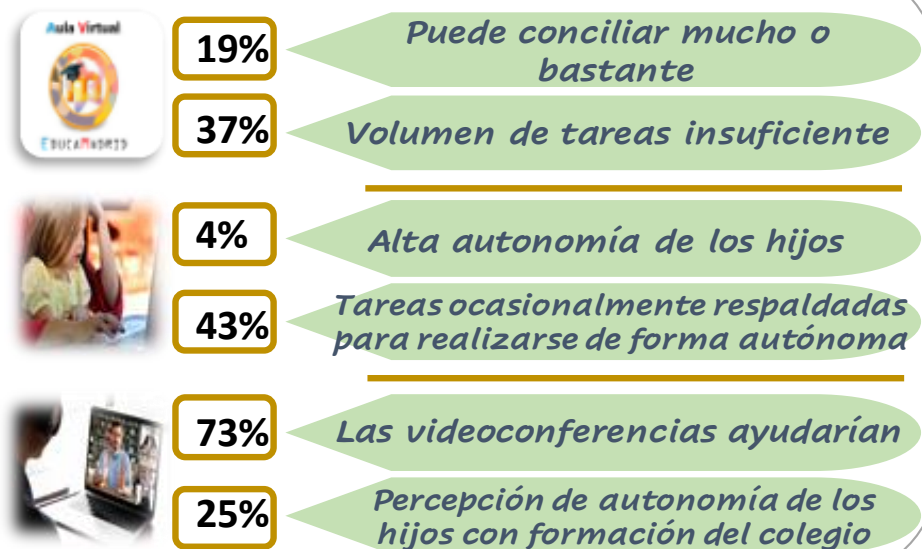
Aula Virtual

EducaMadrid

19%

Puede conciliar mucho o bastante

37%

Volumen de tareas insuficiente

4%

Alta autonomía de los hijos

43%

Tareas ocasionalmente respaldadas para realizarse de forma autónoma

73%

Las videoconferencias ayudarían

25%

Percepción de autonomía de los hijos con formación del colegio